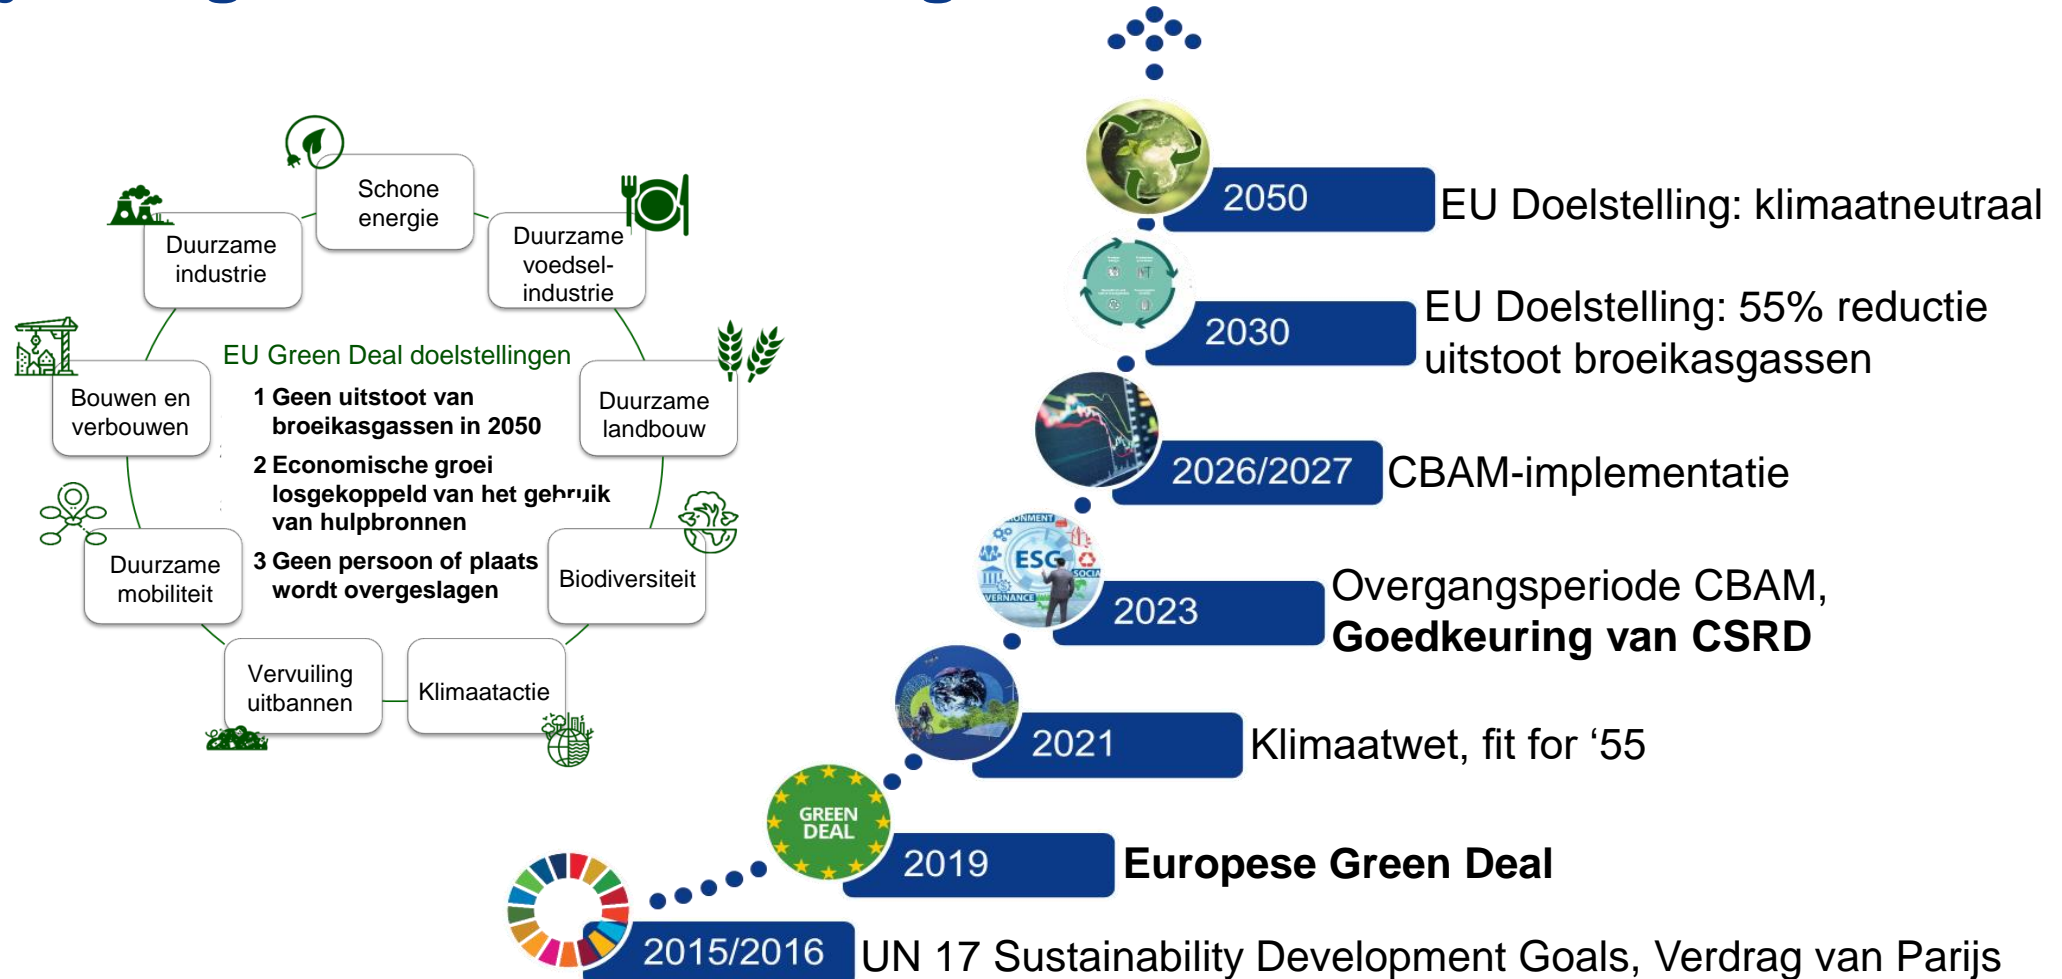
Schone energie

Duurzame industrie

Duurzame voedsel-industrie

EU Green Deal doelstellingen

1 Geen uitstoot van broeikasgassen in 2050

2 Economische groei losgekoppeld van het gebruik van hulpbronnen

3 Geen persoon of plaats wordt overgeslagen

Bouwen en verbouwen

Duurzame landbouw

Duurzame mobiliteit

Biodiversiteit

Vervuiling uitbannen

Klimaatactie

2050 EU Doelstelling: klimaatneutraal

2030 EU Doelstelling: 55% reductie uitstoot broeikasgassen

2026/2027 CBAM-implementatie

2023 Overgangsperiode CBAM, **Goedkeuring van CSRD**

2021 Klimaatwet, fit for ‘55

GREEN DEAL

2019 **Europese Green Deal**

2015/2016 UN 17 Sustainability Development Goals, Verdrag van Parijs